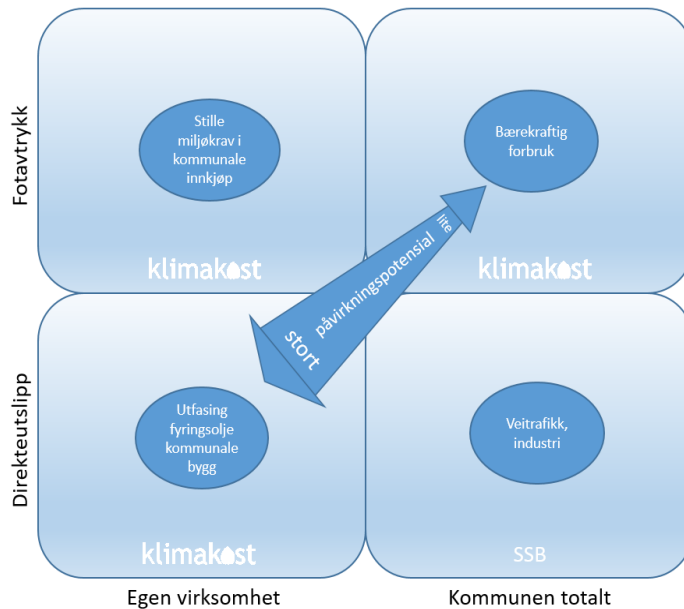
Fotavtrykk

Stille miljøkrav i kommunale innkjøp

klimakost

Bærekraftig forbruk

klimakost

påvirkningspotensial

lite

stort

Direkteutslipp

Utfasing fyringsolje kommunale bygg

klimakost

Veitrafikk, industri

SSB

Egen virksomhet

Kommunen totalt